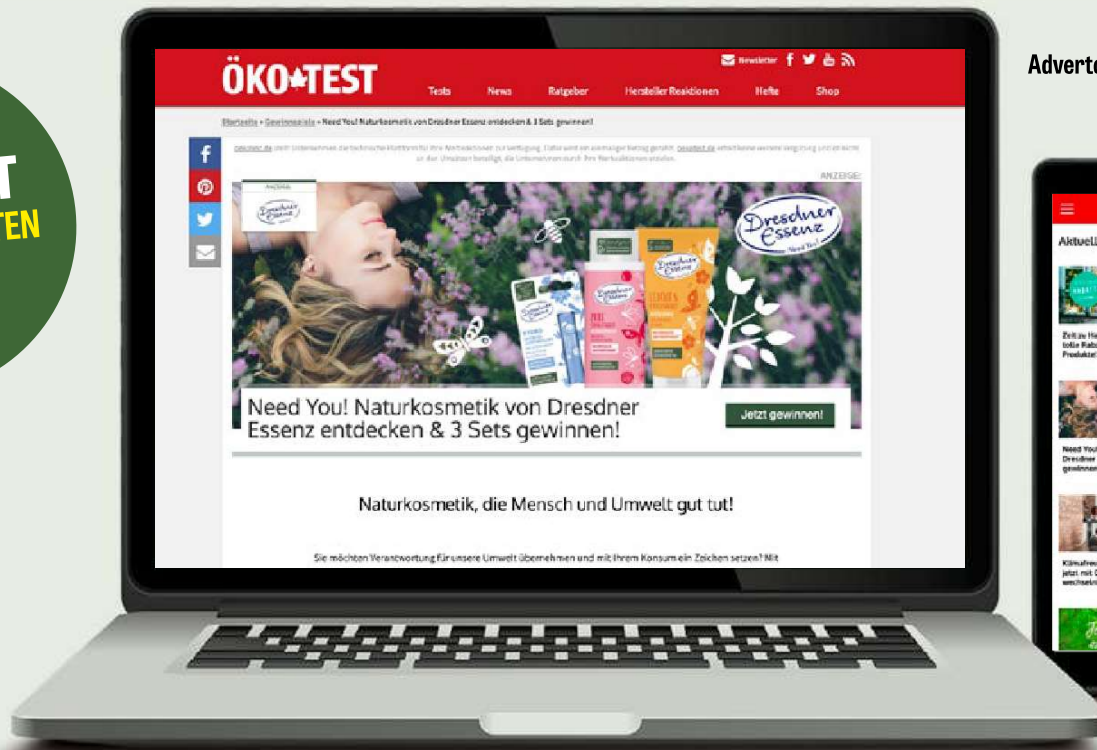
T
TEN

ÖKO✦TEST

Newsletter

Tests News Ratgeber Hersteller Reaktionen Hefte Shop

Startseite » Gewinnspiele » Need You! Naturkosmetik von Dresdner Essenz entdecken & 3 Sets gewinnen!

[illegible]

ANZEIGE

Dresdner Essenz

Need You! Naturkosmetik von Dresdner Essenz entdecken & 3 Sets gewinnen!

Jetzt gewinnen!

Naturkosmetik, die Mensch und Umwelt gut tut!

Sie möchten Verantwortung für unsere Umwelt übernehmen und mit Ihrem Konsum ein Zeichen setzen? Mit

Adverto

Aktuell

Zeit zu H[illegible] tolle Rab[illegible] Produkte!

Need You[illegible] Dresdner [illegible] gewinnen

Klimafre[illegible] jetzt mit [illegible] wechseln